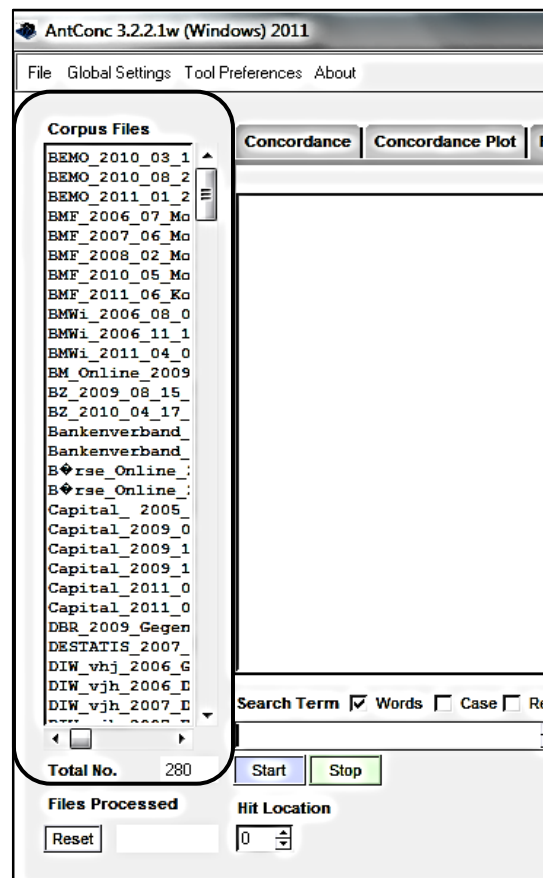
AntConc 3.2.2.1w (Windows) 2011

File Global Settings Tool Preferences About

Corpus Files

BEMO_2010_03_1
BEMO_2010_08_2
BEMO_2011_01_2
BMF_2006_07_Mo
BMF_2007_06_Mo
BMF_2008_02_Mo
BMF_2010_05_Mo
BMF_2011_06_Ko
BMWi_2006_08_0
BMWi_2006_11_1
BMWi_2011_04_0
BM_Online_2009
BZ_2009_08_15_
BZ_2010_04_17_
Bankenverband_
Bankenverband_
B�rse_Online_
B�rse_Online_
Capital_ 2005_
Capital_2009_0
Capital_2009_1
Capital_2009_1
Capital_2011_0
Capital_2011_0
DBR_2009_Gegen
DESTATIS_2007_
DIW_vhj_2006_G
DIW_vjh_2006_D
DIW_vjh_2007_D

Total No. 280

Files Processed

Reset

Concordance | Concordance Plot

Search Term ☑ Words ☐ Case ☐ Re

Start Stop

Hit Location

0